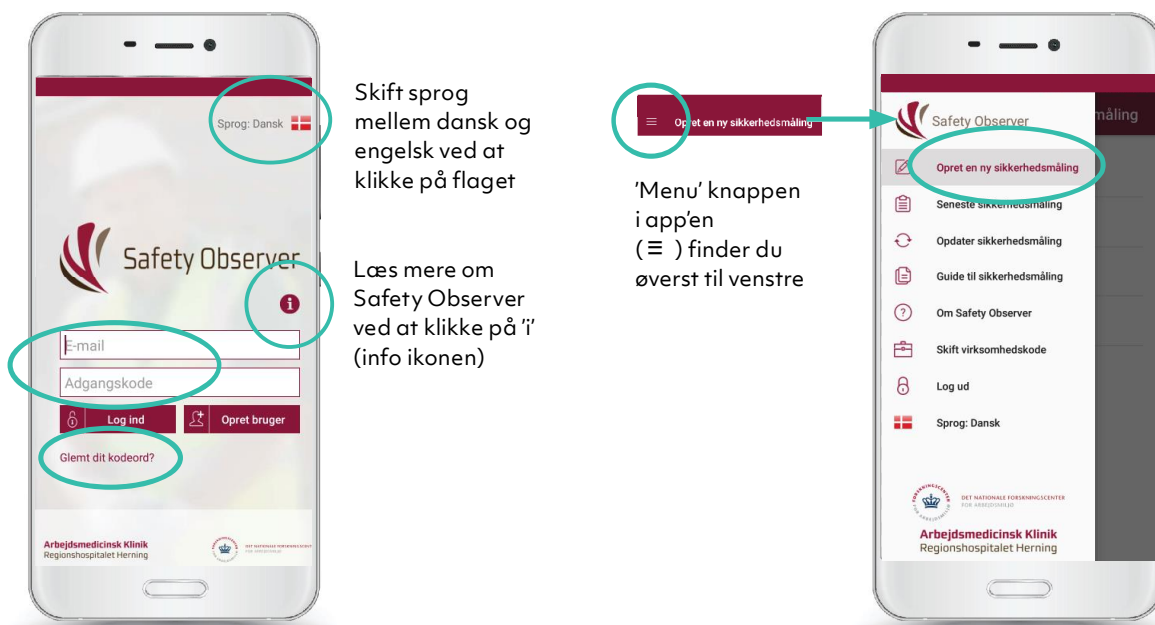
Sprog: Dansk

Safety Observer

E-mail

Adgangskode

Log ind

Opret bruger

Glemt dit kodeord?

Arbejdsmedicinsk Klinik
Regionshospitalet Herning

DET NATIONALE FORSKNINGSCENTER FOR ARBEJDSMILJØ

Skift sprog mellem dansk og engelsk ved at klikke på flaget

Læs mere om Safety Observer ved at klikke på 'i' (info ikonen)

Opret en ny sikkerhedsmåling

'Menu' knappen i app'en (≡ ) finder du øverst til venstre

Safety Observer

måling

Opret en ny sikkerhedsmåling

Seneste sikkerhedsmåling

Opdater sikkerhedsmåling

Guide til sikkerhedsmåling

Om Safety Observer

Skift virksomhedskode

Log ud

Sprog: Dansk

FORSKNINGSCENTER FOR ARBEJDSMILJØ

DET NATIONALE FORSKNINGSCENTER FOR ARBEJDSMILJØ

Arbejdsmedicinsk Klinik
Regionshospitalet Herning